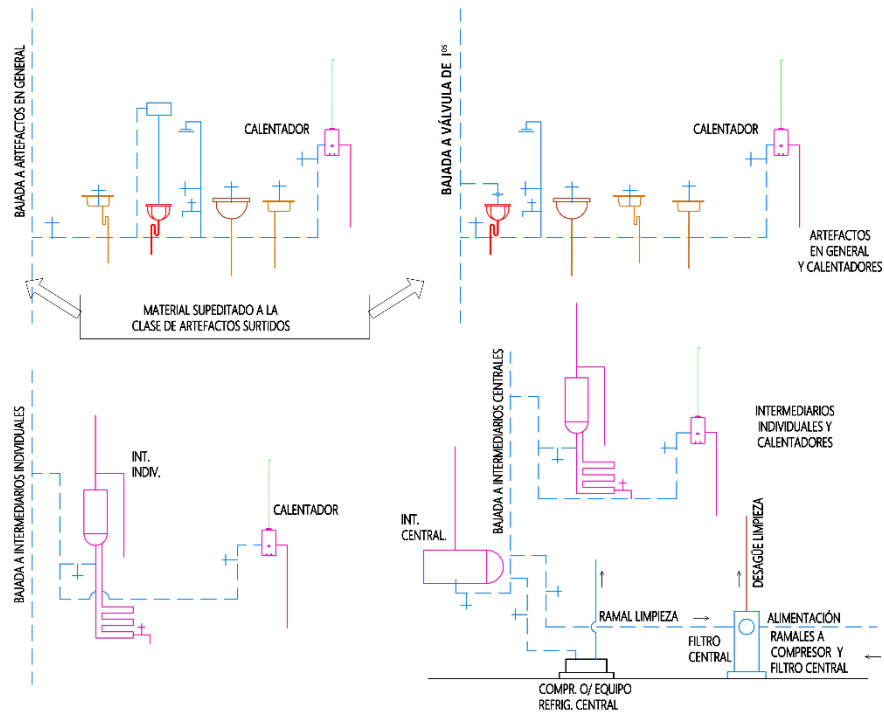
BAJADA A ARTEFACTOS EN GENERAL

CALENTADOR

BAJADA A VÁLVULA DE $I^{os}$

CALENTADOR

ARTEFACTOS EN GENERAL Y CALENTADORES

MATERIAL SUPEDITADO A LA CLASE DE ARTEFACTOS SURTIDOS

BAJADA A INTERMEDIARIOS INDIVIDUALES

INT. INDIV.

CALENTADOR

BAJADA A INTERMEDIARIOS CENTRALES

INTERMEDIARIOS INDIVIDUALES Y CALENTADORES

INT. CENTRAL.

DESAGÜE LIMPIEZA

RAMAL LIMPIEZA →

ALIMENTACIÓN RAMALES A COMPRESOR Y FILTRO CENTRAL ←

FILTRO CENTRAL

COMPR. O/ EQUIPO REFRIG. CENTRAL